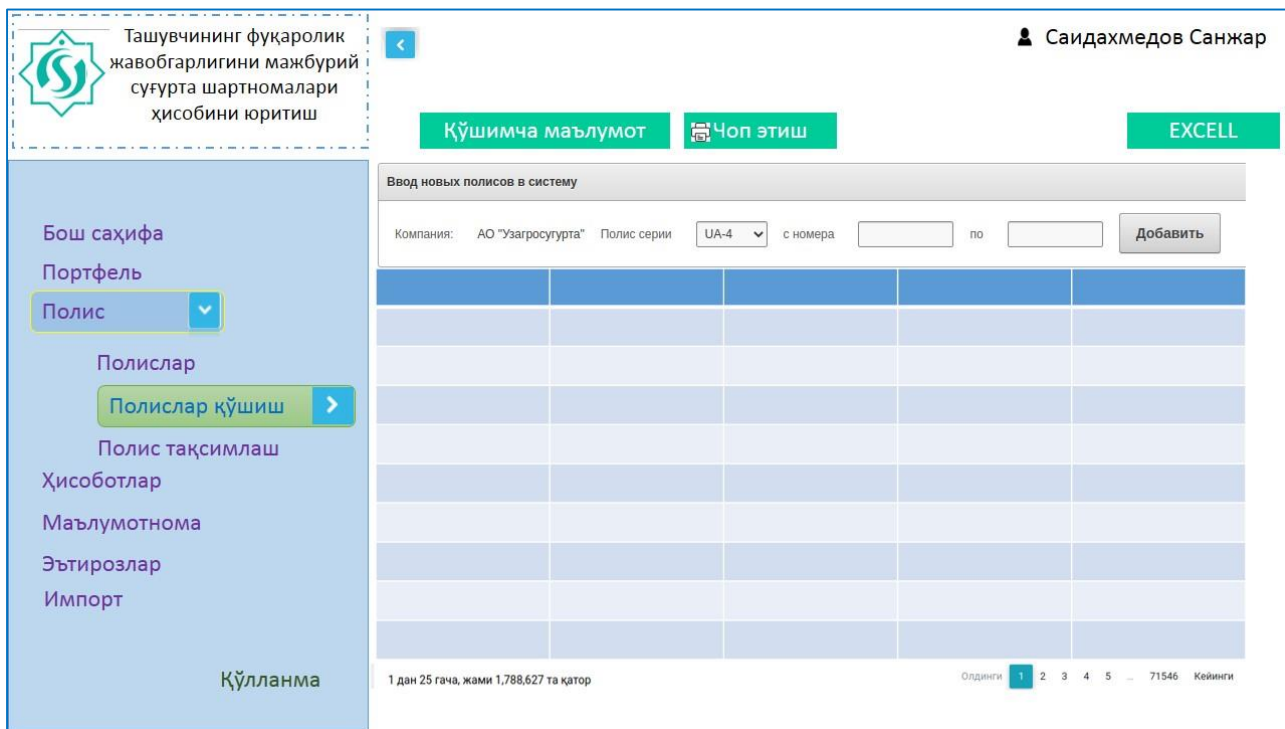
Ташувчининг фуқаролик жавобгарлигини мажбурий суғурта шартномалари ҳисобини юритиш

Саидахмедов Санжар

Қўшимча маълумот

Чоп этиш

EXCELL

Ввод новых полисов в систему

Компания: АО "Узагросугурта" Полис серии UA-4 с номера по Добавить

Бош саҳифа
Портфель
Полис
Полислар
Полислар қўшиш
Полис тақсимлаш
Ҳисоботлар
Маълумотнома
Эътирозлар
Импорт

Қўлланма

1 дан 25 гача, жами 1,788,627 та қатор

Олдинги 1 2 3 4 5 … 71546 Кейинги